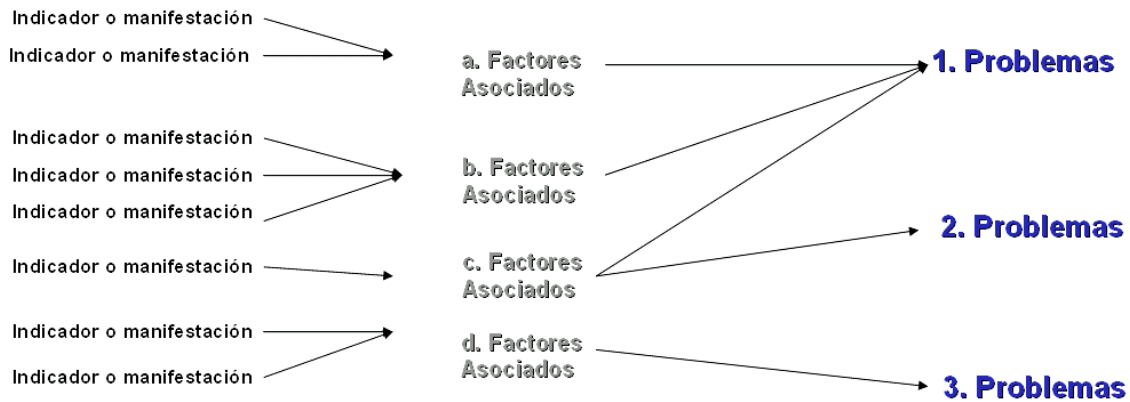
Indicador o manifestación
Indicador o manifestación

a. Factores Asociados

1. Problemas

Indicador o manifestación
Indicador o manifestación
Indicador o manifestación

b. Factores Asociados

2. Problemas

Indicador o manifestación

c. Factores Asociados

Indicador o manifestación
Indicador o manifestación

d. Factores Asociados

3. Problemas